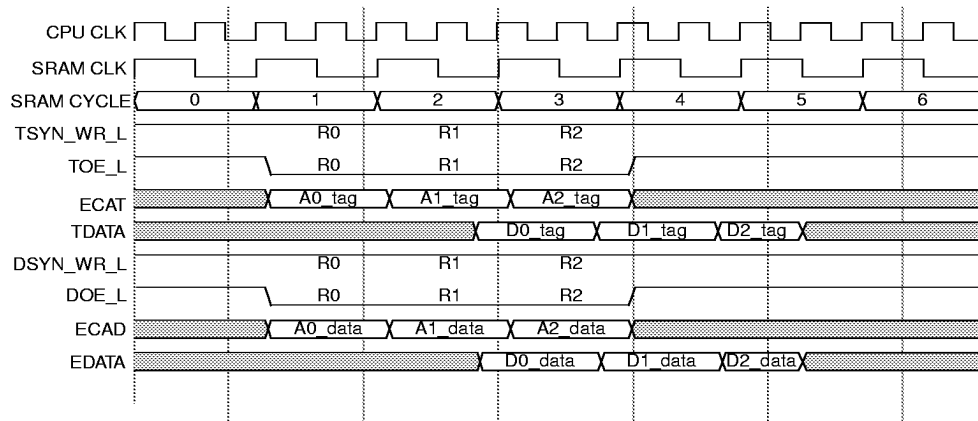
CPU CLK
SRAM CLK
SRAM CYCLE 0 1 2 3 4 5 6
TSYN_WR_L R0 R1 R2
TOE_L R0 R1 R2
ECAT A0_tag A1_tag A2_tag
TDATA D0_tag D1_tag D2_tag
DSYN_WR_L R0 R1 R2
DOE_L R0 R1 R2
ECAD A0_data A1_data A2_data
EDATA D0_data D1_data D2_data